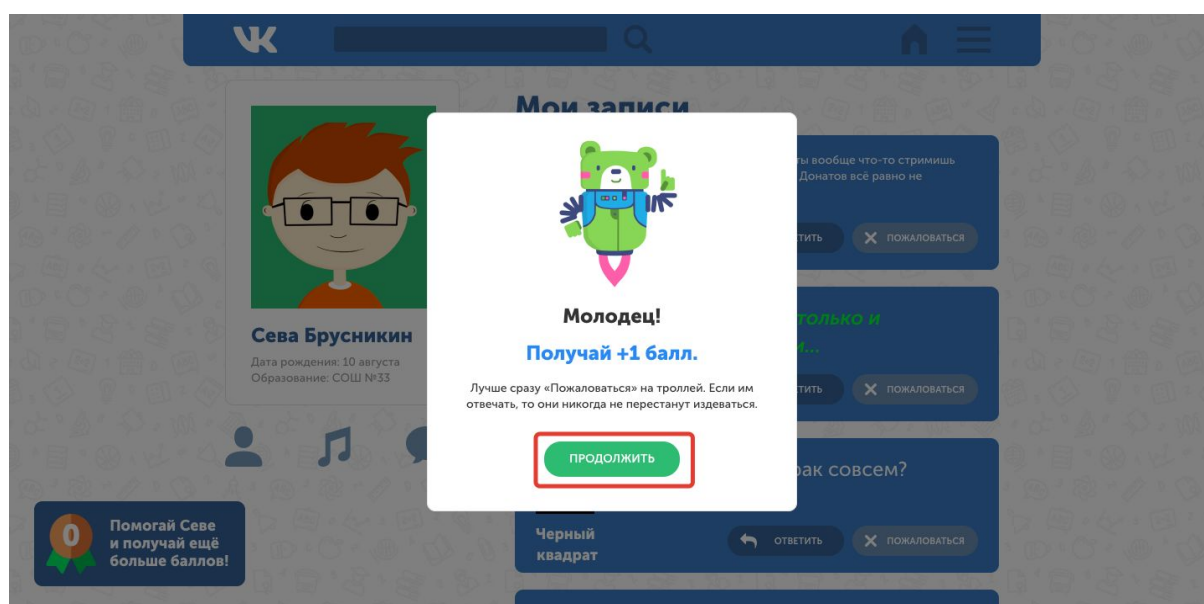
VK

Мои записи

Сева Брусникин
Дата рождения: 10 августа
Образование: СОШ №33

ты вообще что-то стримишь
Донатов всё равно не

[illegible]ТИТЬ
ПОЖАЛОВАТЬСЯ

только и
и...

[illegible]ТИТЬ
ПОЖАЛОВАТЬСЯ

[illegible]рак совсем?

Черный квадрат
ОТВЕТИТЬ
ПОЖАЛОВАТЬСЯ

0
Помогай Севе и получай ещё больше баллов!

Молодец!

Получай +1 балл.

Лучше сразу «Пожаловаться» на троллей. Если им отвечать, то они никогда не перестанут издеваться.

ПРОДОЛЖИТЬ